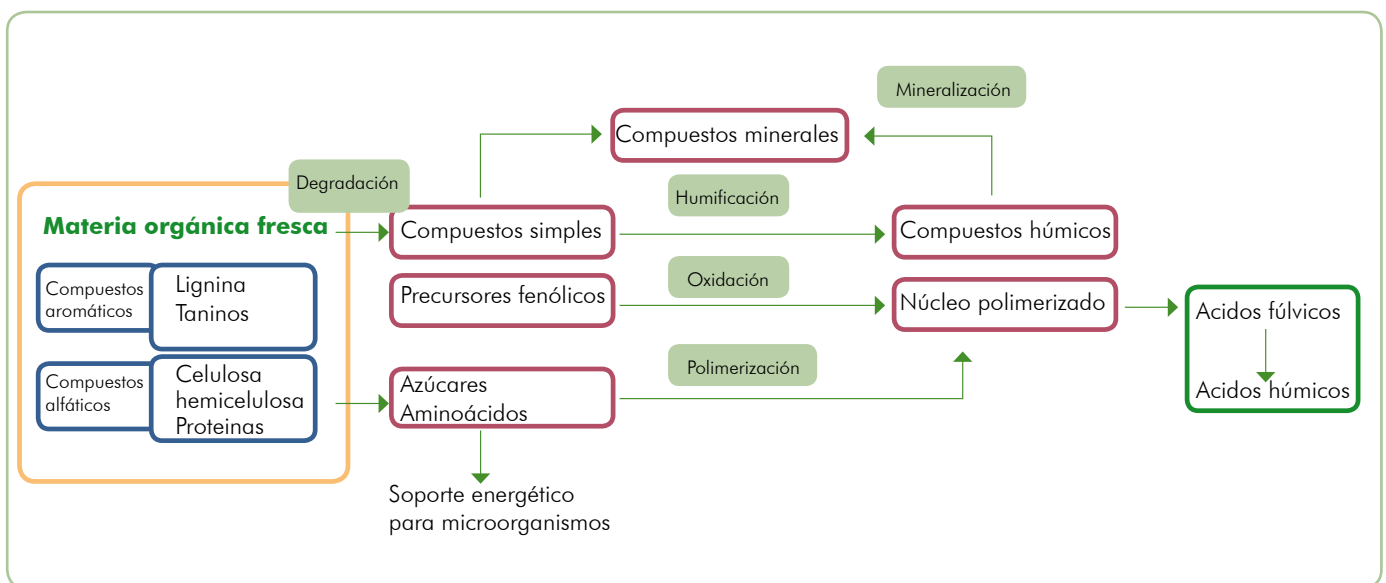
Mineralización

Compuestos minerales

Degradación

Humificación

Materia orgánica fresca

Compuestos simples

Compuestos húmicos

Compuestos aromáticos

Lignina
Taninos

Precursores fenólicos

Oxidación

Núcleo polimerizado

Acidos fúlvicos

Acidos húmicos

Compuestos alfáticos

Celulosa
hemicelulosa
Proteinas

Azúcares
Aminoácidos

Polimerización

Soporte energético para microorganismos